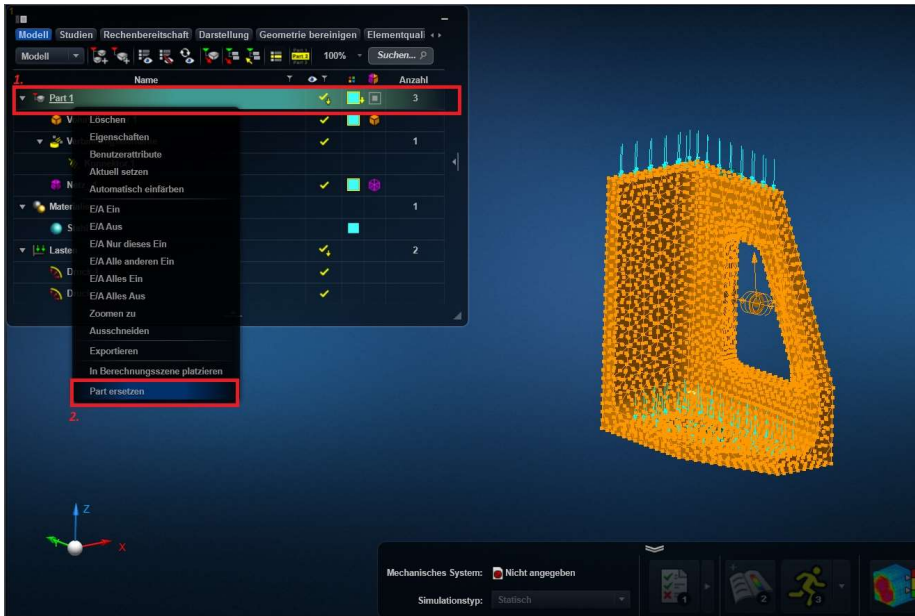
Modell Studien Rechenbereitschaft Darstellung Geometrie bereinigen Elementquali

Modell 100% Suchen...

1.

Name Anzahl

Part 1 3

V Löschen

Eigenschaften 1

Benutzerattribute

Aktuell setzen

N Automatisch einfärben

Mater 1

E/A Ein

S E/A Aus

Laste E/A Nur dieses Ein 2

D E/A Alle anderen Ein

D E/A Alles Ein

E/A Alles Aus

Zoomen zu

Ausschneiden

Exportieren

In Berechnungsszene platzieren

Part ersetzen

2.

Z

X

Mechanisches System: Nicht angegeben

Simulationstyp: Statisch

1 2 3